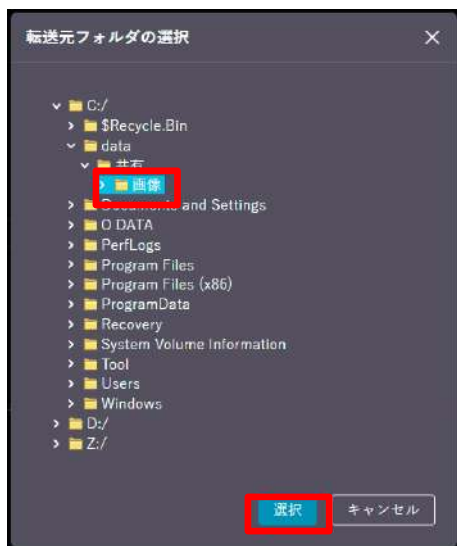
転送元フォルダの選択

×

C:/
$Recycle.Bin
data
共有
画像
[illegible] and Settings
O DATA
PerfLogs
Program Files
Program Files (x86)
ProgramData
Recovery
System Volume Information
Tool
Users
Windows
D:/
Z:/

選択
キャンセル